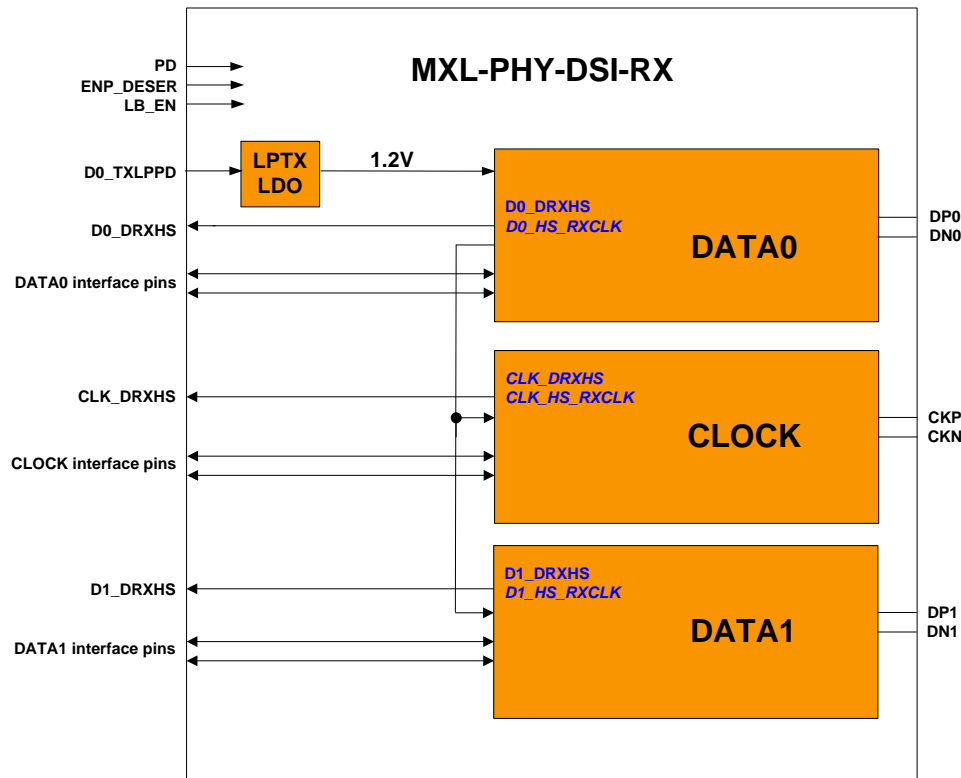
PD
ENP_DESER
LB_EN

MXL-PHY-DSI-RX

D0_TXLPPD

LPTX
LDO

1.2V

D0_DRXHS

D0_DRXHS
D0_HS_RXCLK

DATA0

DP0
DN0

DATA0 interface pins

CLK_DRXHS

CLK_DRXHS
CLK_HS_RXCLK

CLOCK

CKP
CKN

CLOCK interface pins

D1_DRXHS

D1_DRXHS
D1_HS_RXCLK

DATA1

DP1
DN1

DATA1 interface pins